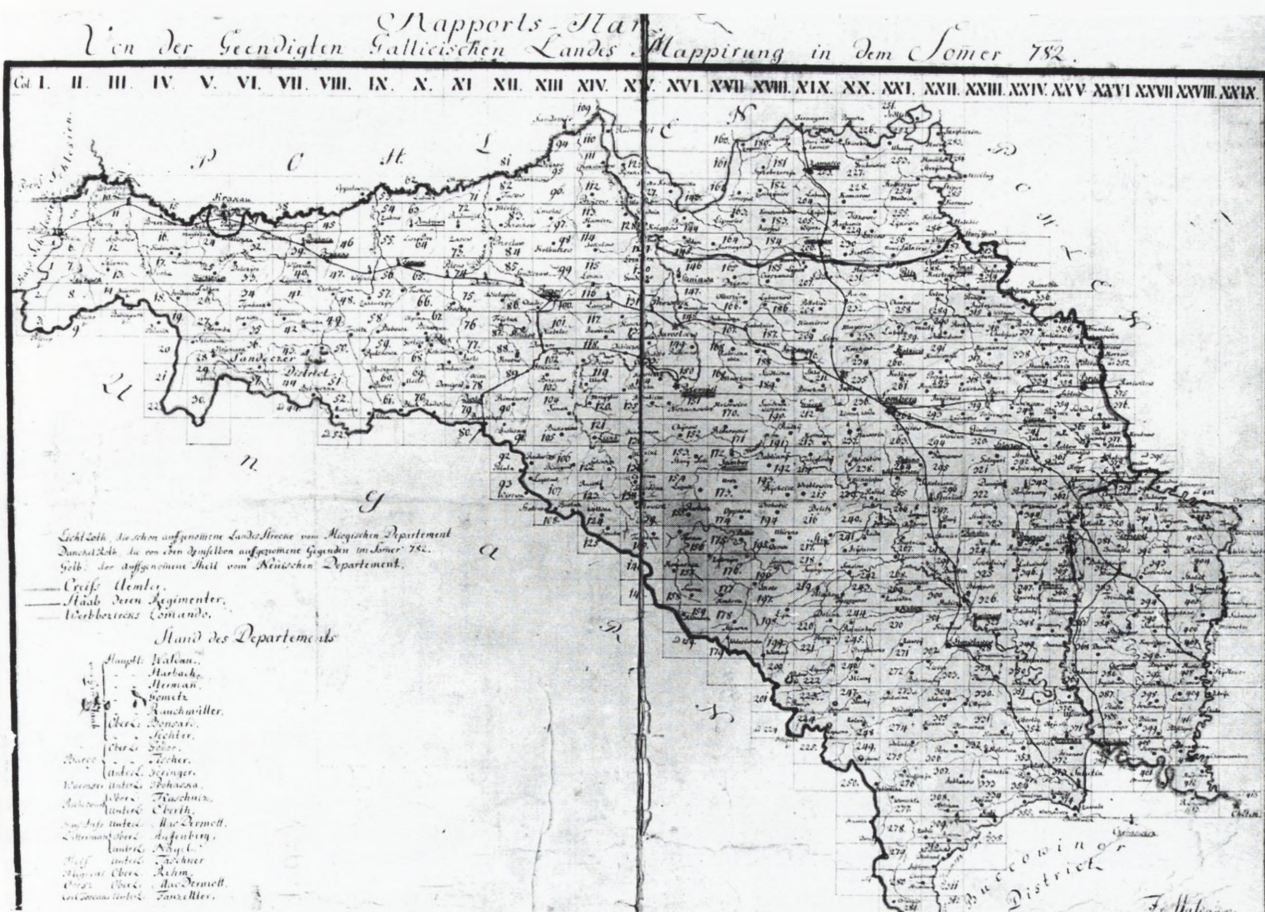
Rapports-Plan
Von der Geendigten Gallicischen Landes Mappirung in dem Somer 782.

Col. I. II. III. IV. V. VI. VII. VIII. IX. X. XI. XII. XIII. XIV. XV. XVI. XVII. XVIII. XIX. XX. XXI. XXII. XXIII. XXIV. XXV. XXVI. XXVII. XXVIII. XXIX.

P O H L E N

Krakau

Sandezer District

U N G A R N

Lemberg

Buccowinor District

Licht Roth die schon aufgenomene Landes Strecke vom Miegischen Departement
Dunckel Roth die von dem Demselben aufgenomene Gegenden im Somer 782.
Gelb der aufgenomene Theil vom Neuischen Departement.

Creis Aemter.
Staab deren Regimenter.
Werbbezircks Comando.

Stand des Departements

Hauptl. Walenn.
Harbach.
Herman.
Gometz
Ranchwiller.
Oberl. Donesto.
Sechter.
Oberl. Spör.
Fischer.
Unterl. Seringer.
Unterl. Prohazka.
Oberl. Kaschnitz.
Unterl. Eberth.
Unterl. Mac Dermott.
Oberl. Auffenberg.
Unterl. Nigel.
Unterl. Taschner
Oberl. Rehm.
Oberl. Mac Dermott.
Unterl. Tanzeller.

F. Walenn